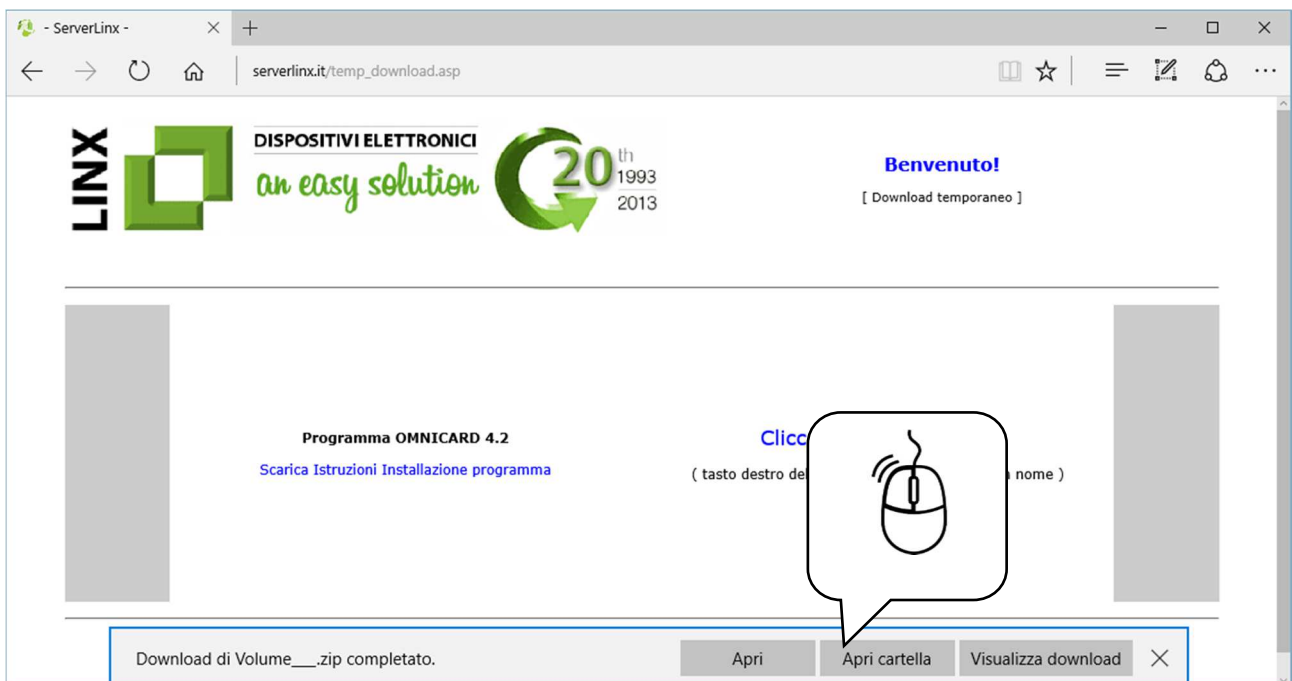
- ServerLinx -

serverlinx.it/temp_download.asp

LINX

DISPOSITIVI ELETTRONICI

an easy solution

20 th 1993 2013

Benvenuto!

[ Download temporaneo ]

Programma OMNICARD 4.2

Scarica Istruzioni Installazione programma

Clicc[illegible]

( tasto destro de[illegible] nome )

Download di Volume___.zip completato.

Apri

Apri cartella

Visualizza download